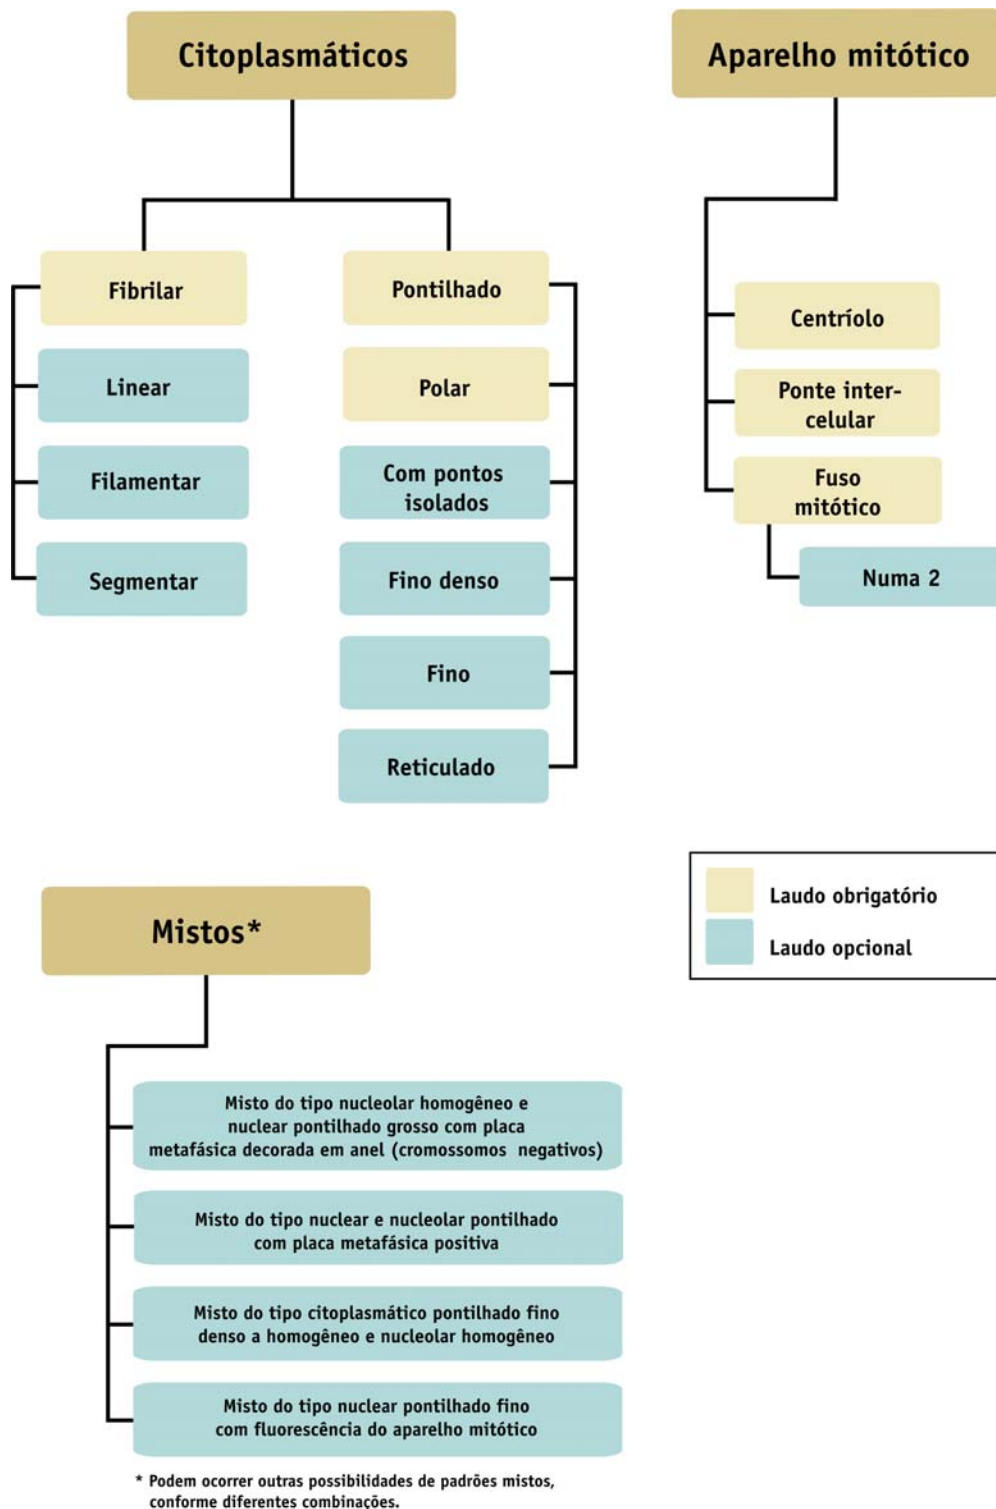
Citoplasmáticos

Fibrilar

Linear

Filamentar

Segmentar

Pontilhado

Polar

Com pontos isolados

Fino denso

Fino

Reticulado

Aparelho mitótico

Centríolo

Ponte intercelular

Fuso mitótico

Numa 2

Mistos*

Misto do tipo nucleolar homogêneo e nuclear pontilhado grosso com placa metafásica decorada em anel (cromossomos negativos)

Misto do tipo nuclear e nucleolar pontilhado com placa metafásica positiva

Misto do tipo citoplasmático pontilhado fino denso a homogêneo e nucleolar homogêneo

Misto do tipo nuclear pontilhado fino com fluorescência do aparelho mitótico

* Podem ocorrer outras possibilidades de padrões mistos, conforme diferentes combinações.

Laudo obrigatório

Laudo opcional